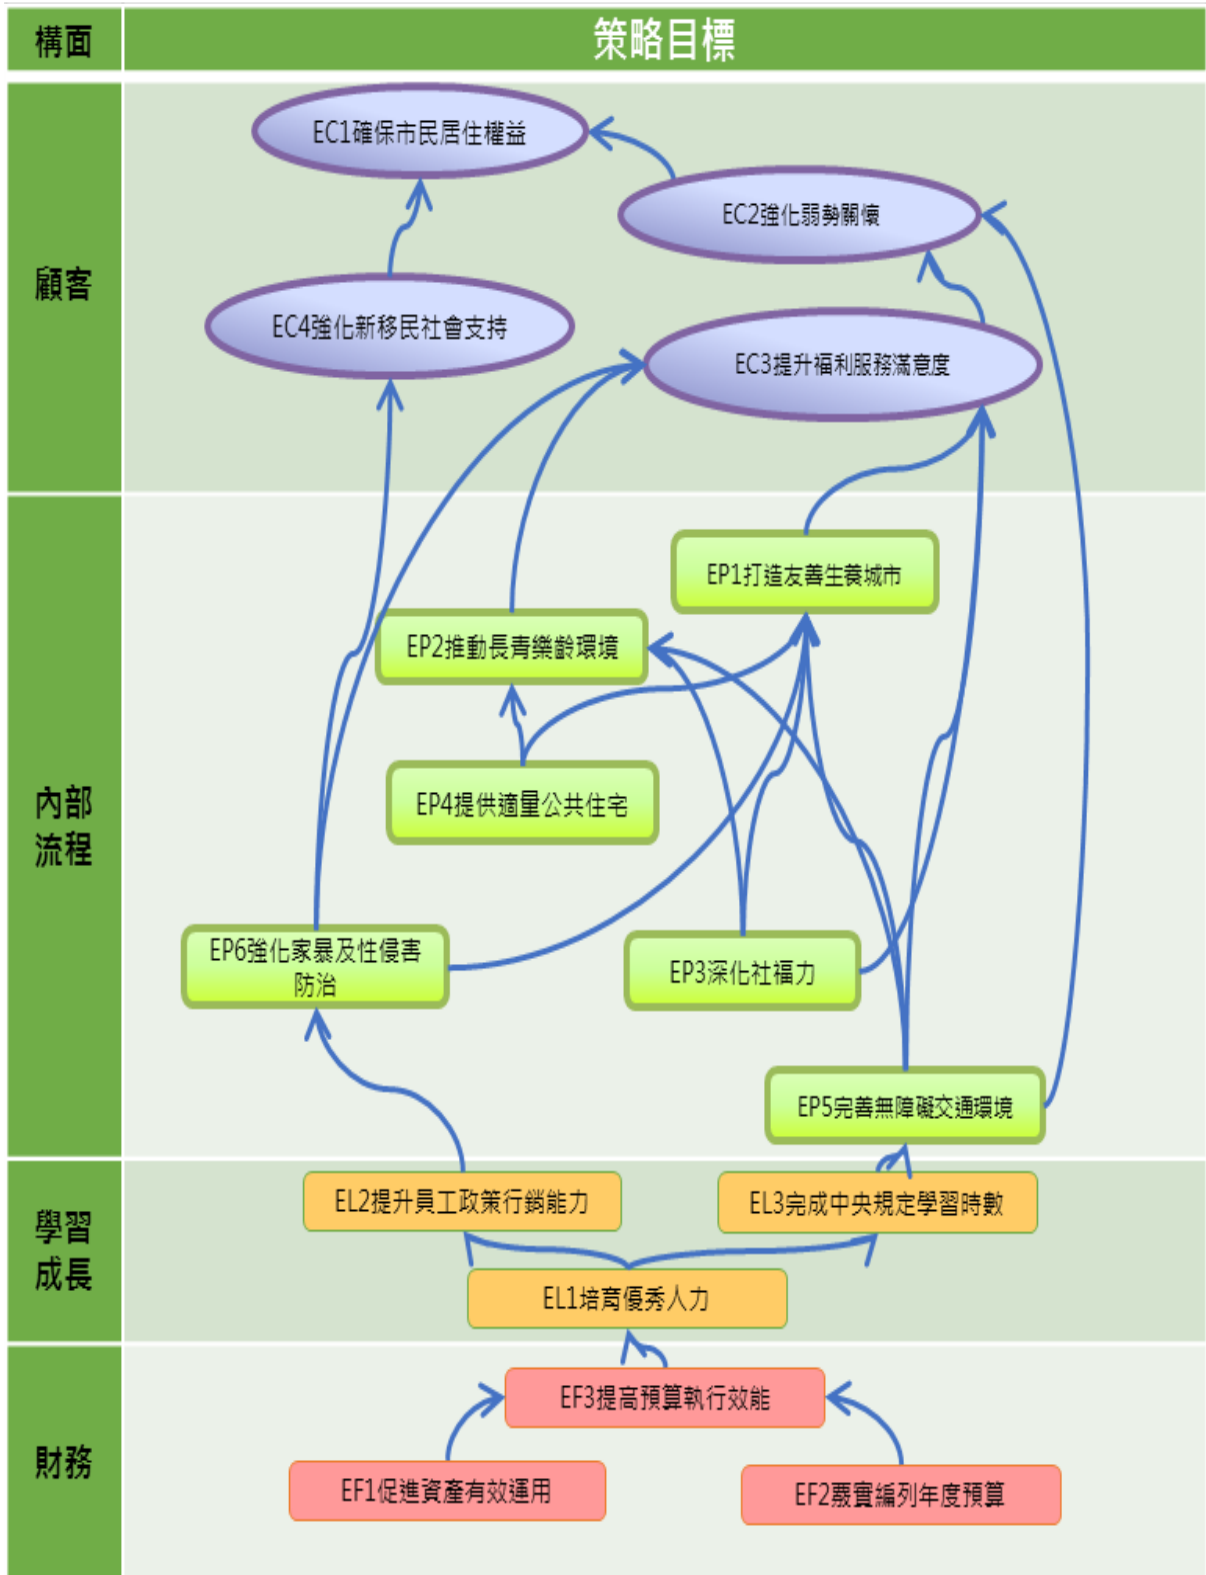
構面

策略目標

顧客

EC1確保市民居住權益

EC2強化弱勢關懷

EC4強化新移民社會支持

EC3提升福利服務滿意度

內部流程

EP1打造友善生養城市

EP2推動長青樂齡環境

EP4提供適量公共住宅

EP6強化家暴及性侵害防治

EP3深化社福力

EP5完善無障礙交通環境

學習成長

EL2提升員工政策行銷能力

EL3完成中央規定學習時數

EL1培育優秀人力

財務

EF3提高預算執行效能

EF1促進資產有效運用

EF2覈實編列年度預算